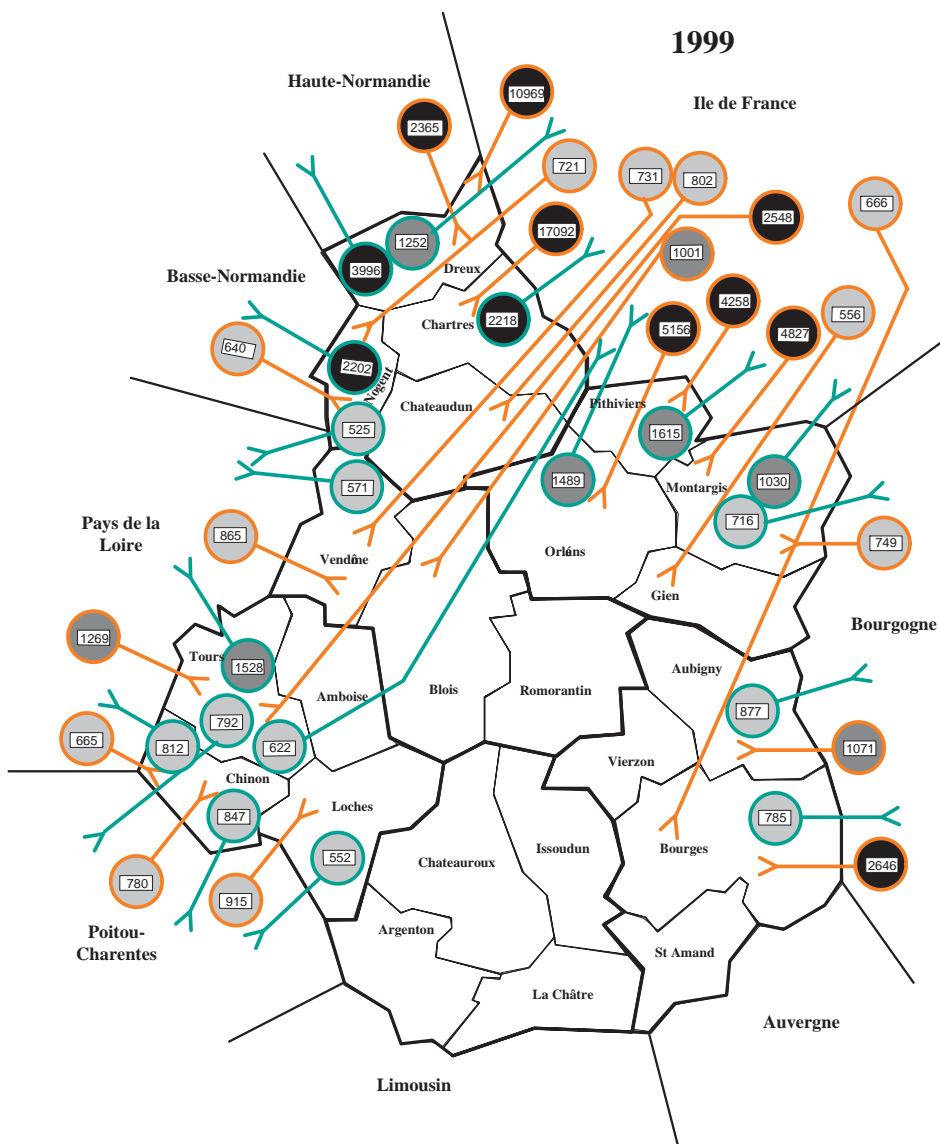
1999

Haute-Normandie

Ile de France

10969

2365

721

731

802

666

2548

17092

1252

3996

Dreux

1001

Basse-Normandie

2218

4258

Chartres

5156

4827

556

640

2202

Nogent

Pithiviers

525

Chateaudun

1615

571

1489

1030

Montargis

716

Pays de la Loire

865

749

Vendôme

Orléans

Gien

Bourgogne

1269

Tours

1528

Aubigny

Amboise

Blois

Romorantin

792

877

665

812

622

1071

Chinon

Vierzon

847

Loches

785

552

Issoudun

Bourges

Chateauroux

2646

780

915

Poitou-Charentes

Argenton

St Amand

La Châtre

Auvergne

Limousin